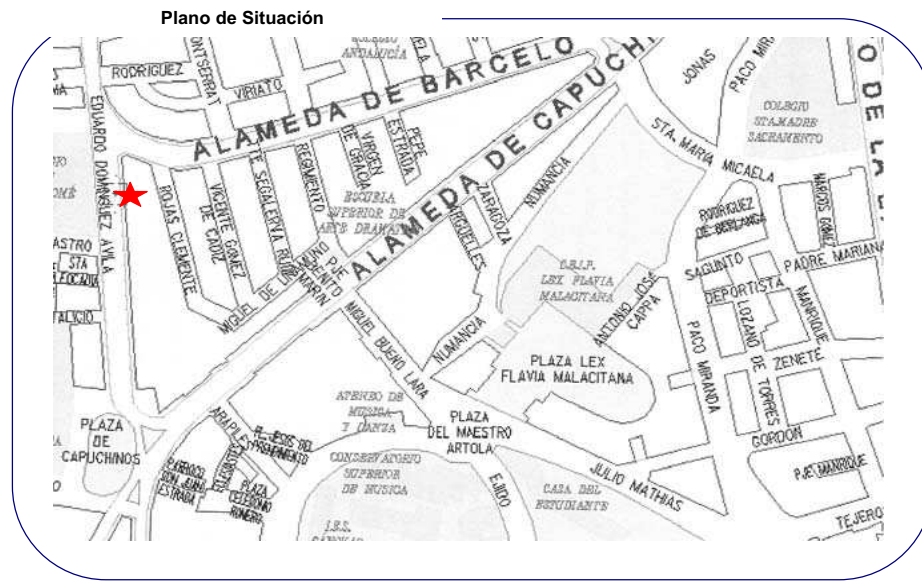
Plano de Situación

RODRIGUEZ
ONTSERRAT
ANDALUCIA
VIRIATO
ALAMEDA DE BARCELO
ALAMEDA DE CAPUCHINOS
JONAS
PACO MIRANDA
COLEGIO STA.MADRE SACRAMENTO
STA. MARIA MICAELA
EDUARDO DOMINGUEZ AVILA
ROJAS CLEMENTE
VICENTE GOMEZ DE CADIZ
F. SEGALERVA
REGIMIENTO
VIRGEN DE GRACIA
PEPE ESTRADA
ESCUELA SUPERIOR DE ARTE DRAMATICO
ZARAGOZA
NUMANCIA
ARGUELLES
RODRIGUEZ DE BERLANGA
NARCISO DIAZ
PADRE MARIANA
SAGUNTO
DEPORTISTA
MANRIQUE
LOZANO
DE TORRES
ZENETE
C.E.I.P. LEX FLAVIA MALACITANA
ANTONIO JOSE CAPPA
PACO MIRANDA
MIGUEL DE UNAMUNO
PJE. SARGENTO MARIN
MIGUEL BUENO LARA
NUMANCIA
PLAZA LEX FLAVIA MALACITANA
ASTRO
STA. LEOCADIA
TALICIO
OMÉ
PLAZA DE CAPUCHINOS
ARAPILES
PL. JESUS DEL PERDIMIENTO
ATENEO DE MUSICA Y DANZA
PLAZA DEL MAESTRO ARTOLA
CONSERVATORIO SUPERIOR DE MUSICA
EJIDO
JULIO MATHIAS
CASA DEL ESTUDIANTE
GORDON
PJE. MANRIQUE
TEJERO
I.B.S.
PLAZA CELEDONIO ROMERO